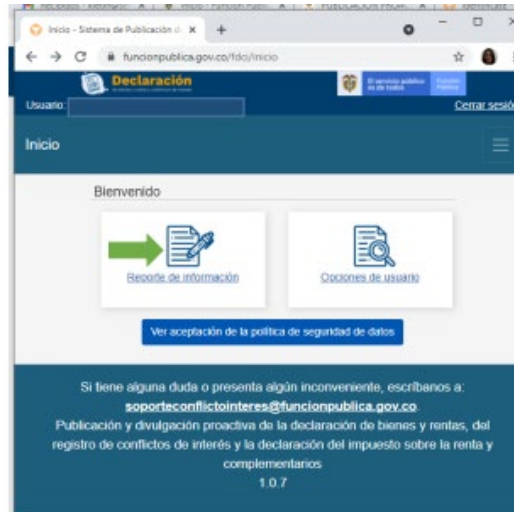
Inicio - Sistema de Publicación d ×
+
funcionpublica.gov.co/fdci/inicio
Declaración
El servicio público es de todos
Función Pública
Usuario:
Cerrar sesió
Inicio
Bienvenido
Reporte de información
Opciones de usuario
Ver aceptación de la política de seguridad de datos
Si tiene alguna duda o presenta algún inconveniente, escríbanos a: soporteconflictointeres@funcionpublica.gov.co.
Publicación y divulgación proactiva de la declaración de bienes y rentas, del registro de conflictos de interés y la declaración del impuesto sobre la renta y complementarios
1.0.7